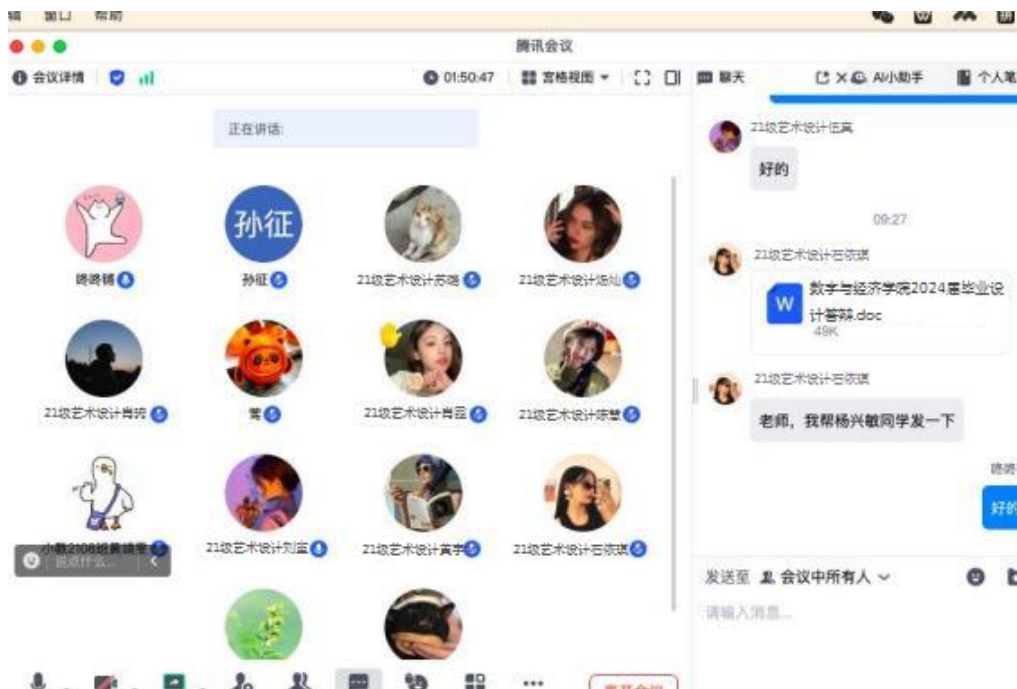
辑 窗口 帮助

腾讯会议

会议详情

01:50:47 宫格视图 聊天 AI小助手 个人笔

正在讲话:

孙征

晓晓辅

孙征

21级艺术设计苏晗

21级艺术设计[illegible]

21级艺术设计肖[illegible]

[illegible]

21级艺术设计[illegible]

21级艺术设计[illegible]

小数2108班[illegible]

21级艺术设计刘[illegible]

21级艺术设计黄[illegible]

21级艺术设计石依琪

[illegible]

21级艺术设计伍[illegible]

好的

09:27

21级艺术设计石依琪

数字与经济学院2024届毕业设计答辩.doc

49K

21级艺术设计石依琪

老师，我帮杨兴敏同学发一下

晓晓

好的

发送至 会议中所有人

请输入消息...